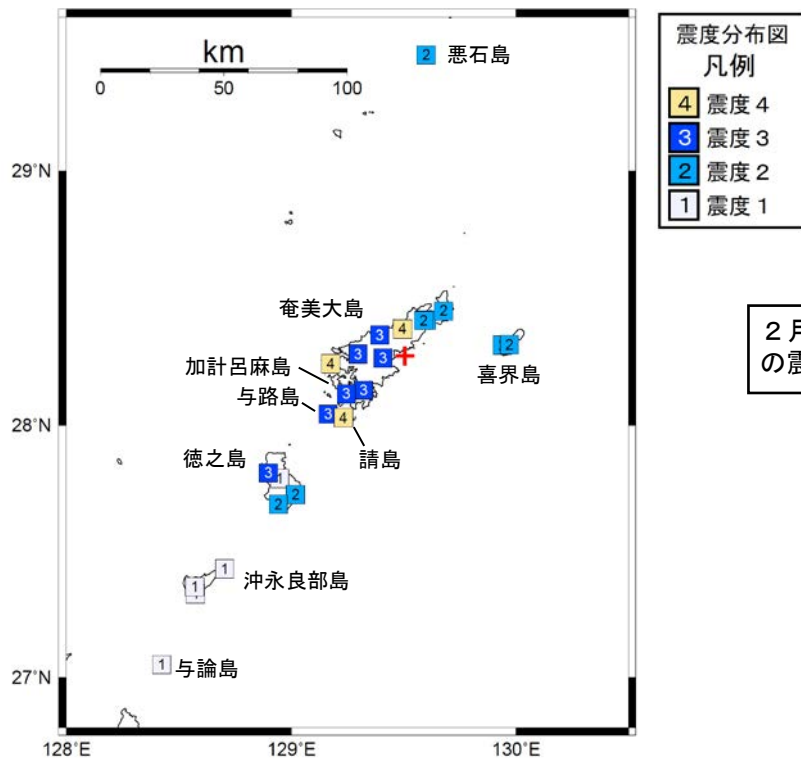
km
0 50 100
2 悪石島
29°N
奄美大島
2
4 2
3
4 3 3
加計呂麻島
3 3
与路島
3 4
2
喜界島
28°N
徳之島
請島
3
1
2
2
1
1 沖永良部島
1 与論島
27°N
128°E 129°E 130°E

震度分布図
凡例
4 震度 4
3 震度 3
2 震度 2
1 震度 1

２月
の震